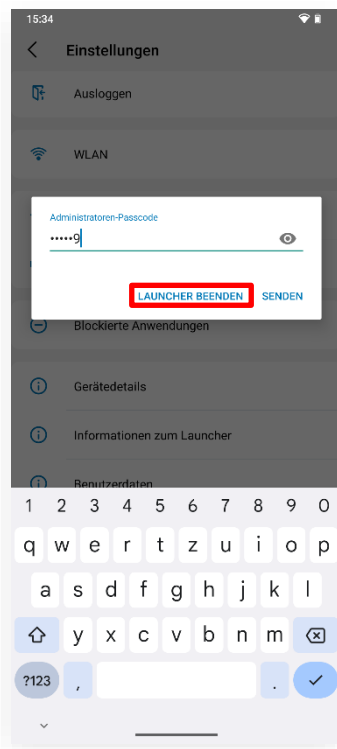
15:34

Einstellungen

Ausloggen

WLAN

Administratoren-Passcode

•••••9

LAUNCHER BEENDEN SENDEN

Blockierte Anwendungen

Gerätedetails

Informationen zum Launcher

Benutzerdaten

1 2 3 4 5 6 7 8 9 0

q w e r t z u i o p

a s d f g h j k l

y x c v b n m

?123 , .